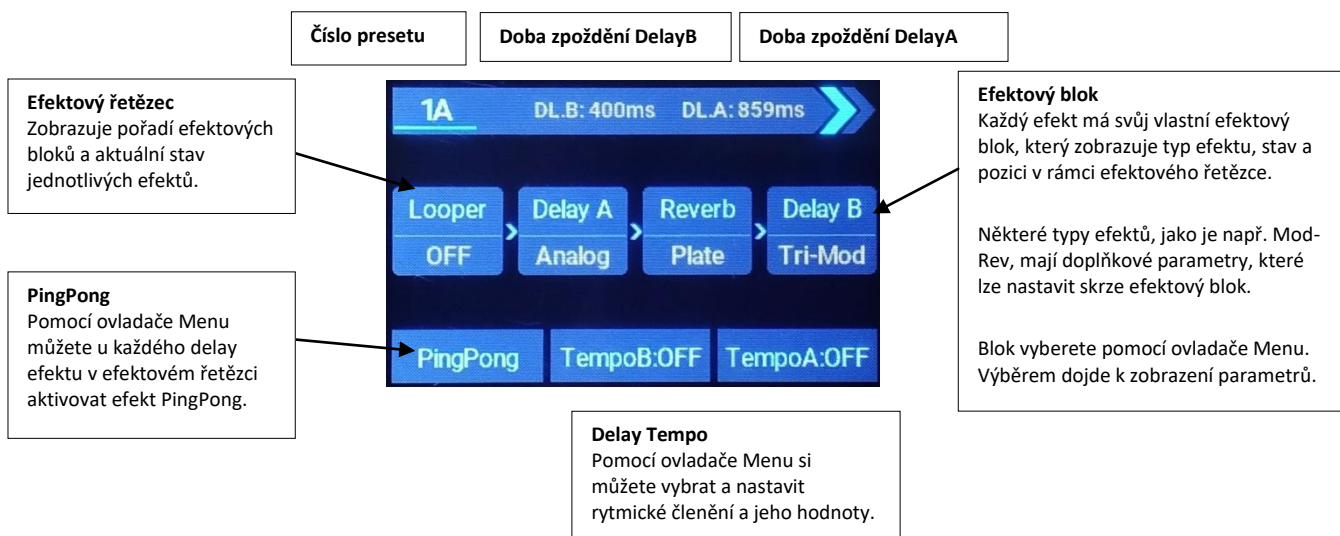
Číslo presetu

Doba zpoždění DelayB

Doba zpoždění DelayA

**Efektový řetězec**
Zobrazuje pořadí efektových bloků a aktuální stav jednotlivých efektů.

1A DL.B: 400ms DL.A: 859ms

| Looper | Delay A | Reverb | Delay B |
|---|---|---|---|
| OFF | Analog | Plate | Tri-Mod |

PingPong TempoB:OFF TempoA:OFF

**Efektový blok**
Každý efekt má svůj vlastní efektový blok, který zobrazuje typ efektu, stav a pozici v rámci efektového řetězce.

Některé typy efektů, jako je např. Mod-Rev, mají doplňkové parametry, které lze nastavit skrze efektový blok.

Blok vyberete pomocí ovladače Menu. Výběrem dojde k zobrazení parametrů.

**PingPong**
Pomocí ovladače Menu můžete u každého delay efektu v efektovém řetězci aktivovat efekt PingPong.

**Delay Tempo**
Pomocí ovladače Menu si můžete vybrat a nastavit rytmické členění a jeho hodnoty.